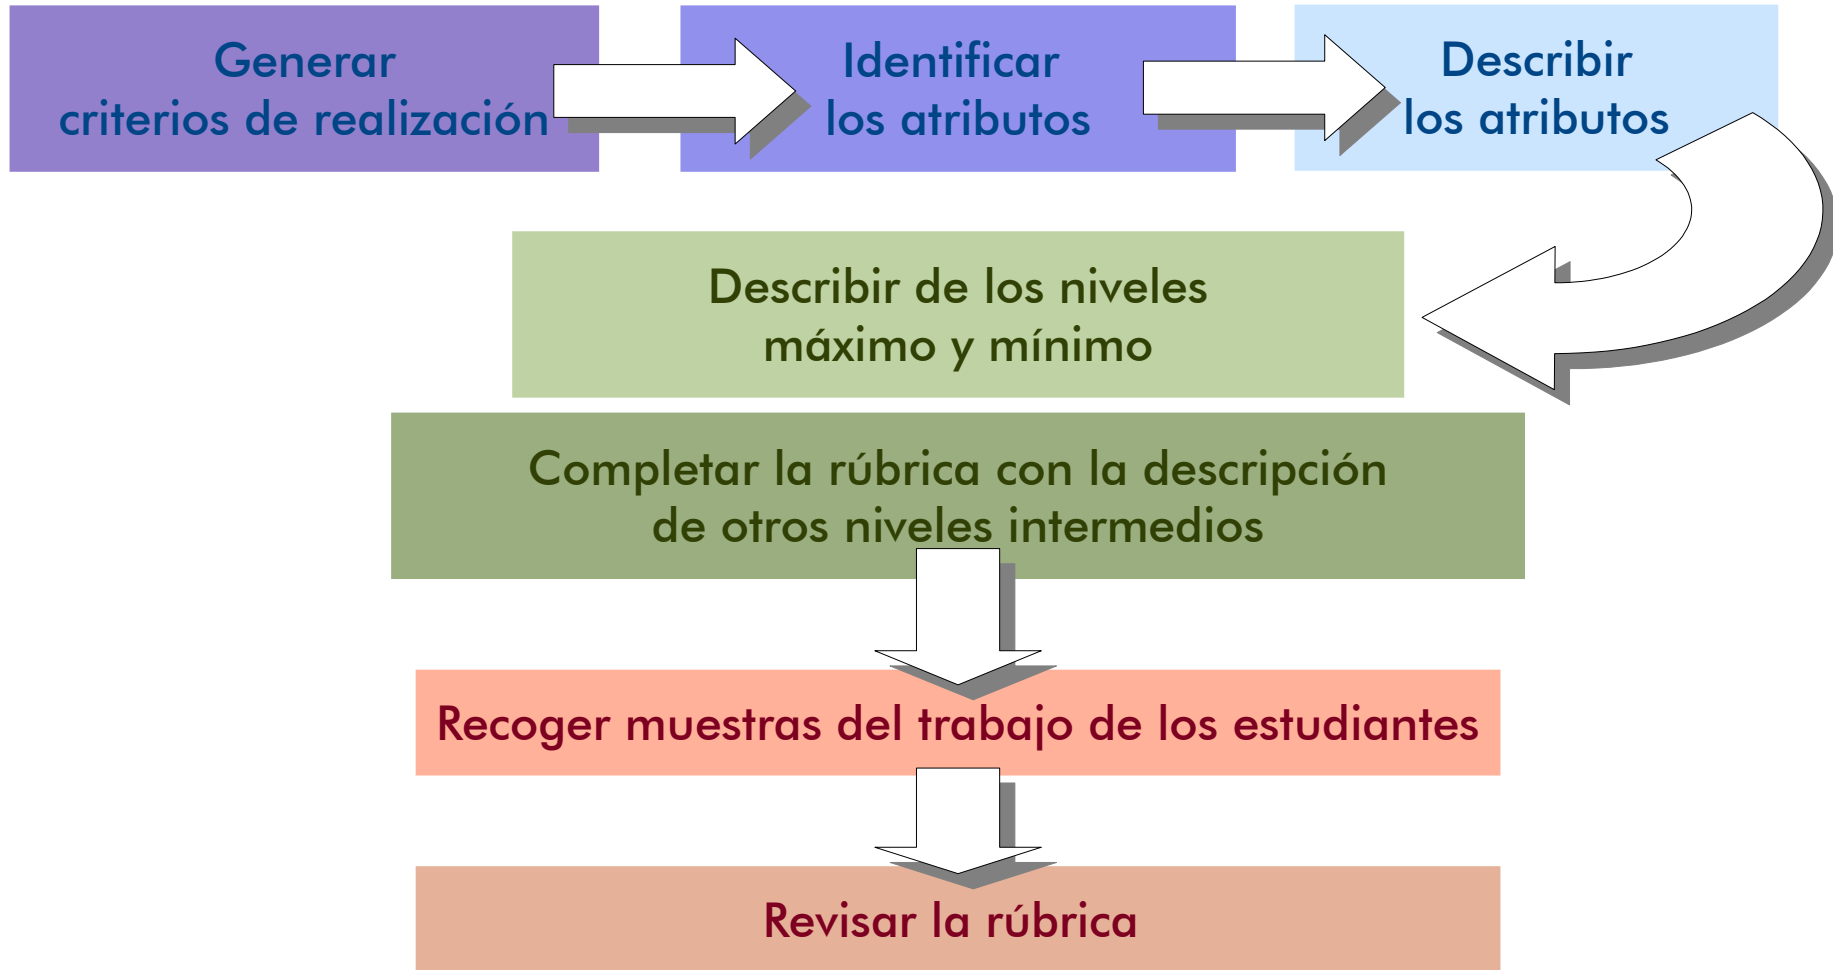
Generar criterios de realización

Identificar los atributos

Describir los atributos

Describir de los niveles máximo y mínimo

Completar la rúbrica con la descripción de otros niveles intermedios

Recoger muestras del trabajo de los estudiantes

Revisar la rúbrica